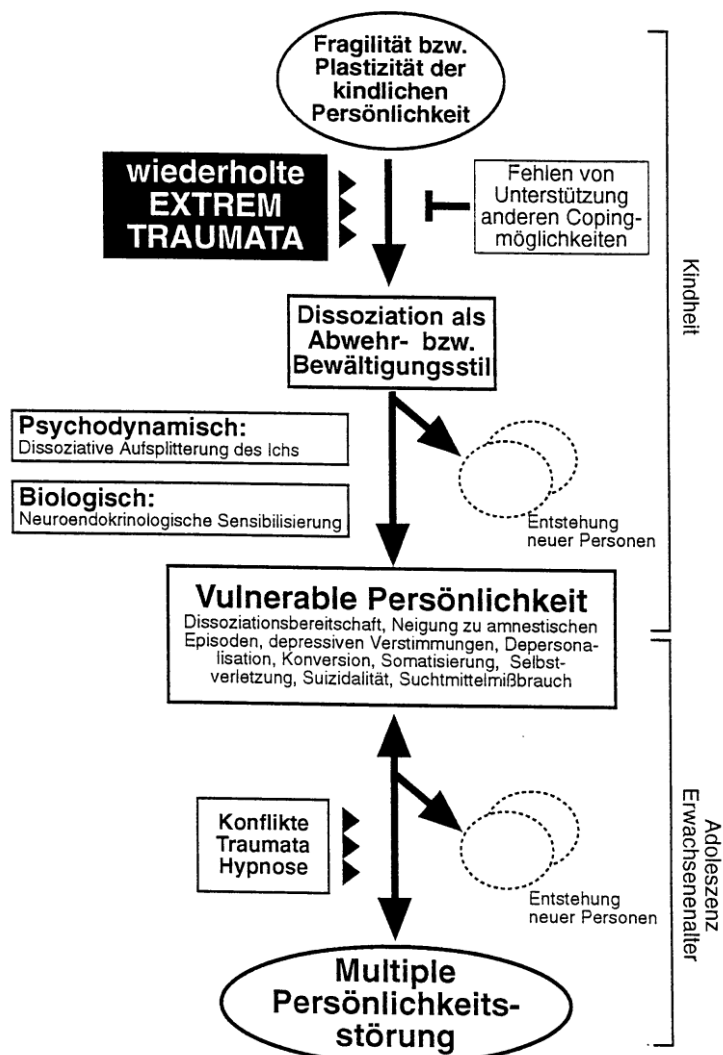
Fragilität bzw. Plastizität der kindlichen Persönlichkeit

wiederholte EXTREM TRAUMATA

Fehlen von Unterstützung anderen Copingmöglichkeiten

Kindheit

Dissoziation als Abwehr- bzw. Bewältigungsstil

Psychodynamisch:
Dissoziative Aufsplitterung des Ichs

Biologisch:
Neuroendokrinologische Sensibilisierung

Entstehung neuer Personen

Vulnerable Persönlichkeit
Dissoziationsbereitschaft, Neigung zu amnestischen Episoden, depressiven Verstimmungen, Depersonalisation, Konversion, Somatisierung, Selbstverletzung, Suizidalität, Suchtmittelmißbrauch

Konflikte
Traumata
Hypnose

Entstehung neuer Personen

Adoleszenz
Erwachsenenalter

Multiple Persönlichkeitsstörung